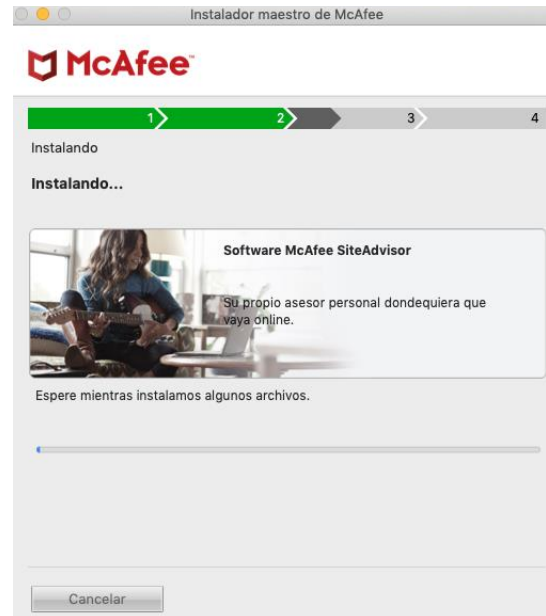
Instalador maestro de McAfee

McAfee

1 2 3 4

Instalando

Instalando...

Software McAfee SiteAdvisor

Su propio asesor personal dondequiera que vaya online.

Espere mientras instalamos algunos archivos.

Cancelar